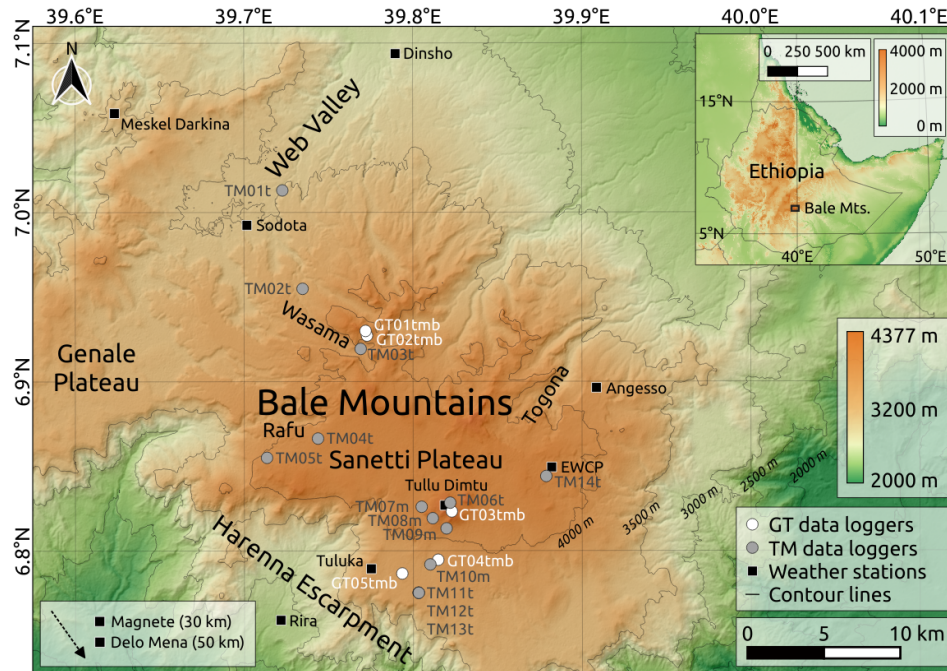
39.6°E 39.7°E 39.8°E 39.9°E 40.0°E 40.1°E

7.1°N
7.0°N
6.9°N
6.8°N

N

Dinsho
Meskel Darkina
Web Valley
TM01t
Sodota
TM02t
Wasama
GT01tmb
GT02tmb
TM03t
Genale Plateau
Bale Mountains
Togona
Angesso
Rafu
TM04t
TM05t
Sanetti Plateau
EWCP
TM14t
Tullu Dimtu
TM06t
TM07m
TM08m
GT03tmb
TM09m
Harenna Escarpment
Tuluka
GT04tmb
GT05tmb
TM10m
TM11t
TM12t
TM13t
Rira
4000 m
3500 m
3000 m
2500 m
2000 m

Magnete (30 km)
Delo Mena (50 km)

0 250 500 km
4000 m
2000 m
0 m
15°N
Ethiopia
Bale Mts.
5°N
40°E
50°E

4377 m
3200 m
2000 m

GT data loggers
TM data loggers
Weather stations
Contour lines

0 5 10 km